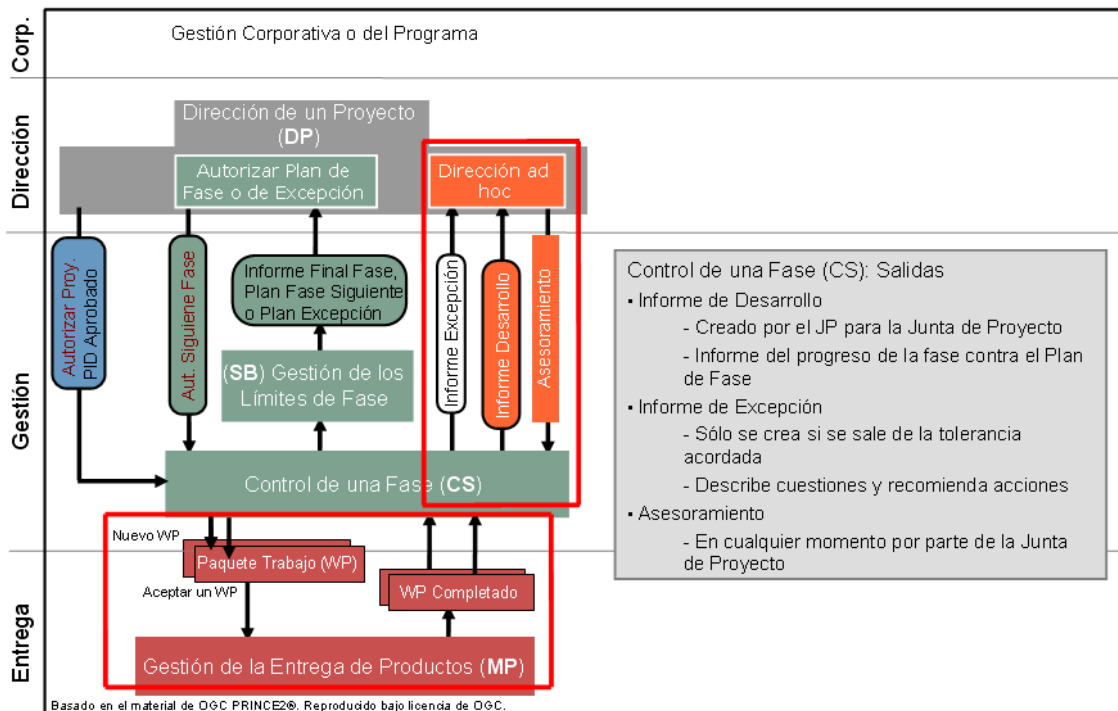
Corp.

Gestión Corporativa o del Programa

Dirección

Dirección de un Proyecto (DP)

Autorizar Plan de Fase o de Excepción

Dirección ad hoc

Gestión

Autorizar Proy. PID Aprobado

Aut. Siguiene Fase

Informe Final Fase, Plan Fase Siguiente o Plan Excepción

(SB) Gestión de los Límites de Fase

Informe Excepción

Informe Desarrollo

Asesoramiento

Control de una Fase (CS)

Control de una Fase (CS): Salidas
▪ Informe de Desarrollo
- Creado por el JP para la Junta de Proyecto
- Informe del progreso de la fase contra el Plan de Fase
▪ Informe de Excepción
- Sólo se crea si se sale de la tolerancia acordada
- Describe cuestiones y recomienda acciones
▪ Asesoramiento
- En cualquier momento por parte de la Junta de Proyecto

Entrega

Nuevo WP

Paquete Trabajo (WP)

Aceptar un WP

WP Completado

Gestión de la Entrega de Productos (MP)

Basado en el material de OGC PRINCE2®. Reproducido bajo licencia de OGC.